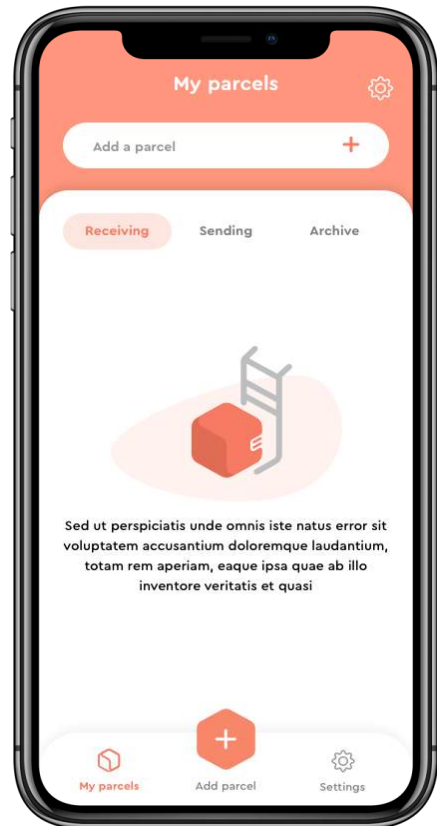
My parcels

Add a parcel +

Receiving Sending Archive

Sed ut perspiciatis unde omnis iste natus error sit voluptatem accusantium doloremque laudantium, totam rem aperiam, eaque ipsa quae ab illo inventore veritatis et quasi

My parcels
Add parcel
Settings